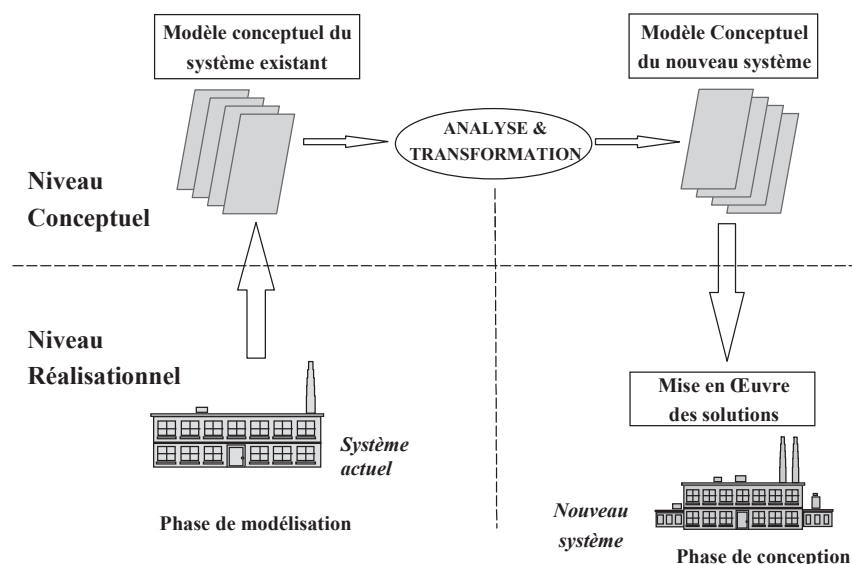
Modèle conceptuel du système existant

ANALYSE & TRANSFORMATION

Modèle Conceptuel du nouveau système

Niveau Conceptuel

Niveau Réalisationnel

Mise en Œuvre des solutions

Système actuel

Phase de modélisation

Nouveau système

Phase de conception